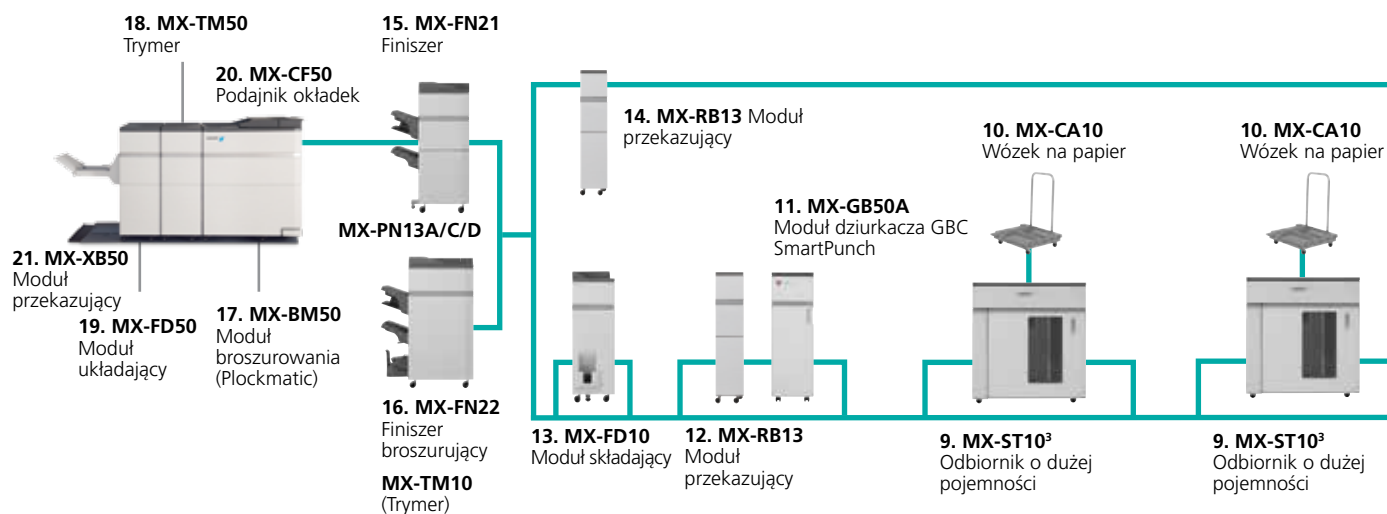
**18. MX-TM50**
Trymer

**20. MX-CF50**
Podajnik okładek

**15. MX-FN21**
Finiszer

**14. MX-RB13** Moduł przekazujący

**10. MX-CA10**
Wózek na papier

**10. MX-CA10**
Wózek na papier

**11. MX-GB50A**
Moduł dziurkacza GBC SmartPunch

**MX-PN13A/C/D**

**21. MX-XB50**
Moduł przekazujący

**19. MX-FD50**
Moduł układający

**17. MX-BM50**
Moduł broszurowania (Plockmatic)

**16. MX-FN22**
Finiszer broszurujący

**MX-TM10**
(Trymer)

**13. MX-FD10**
Moduł składający

**12. MX-RB13**
Moduł przekazujący

**9. MX-ST10$^3$**
Odbiornik o dużej pojemności

**9. MX-ST10$^3$**
Odbiornik o dużej pojemności